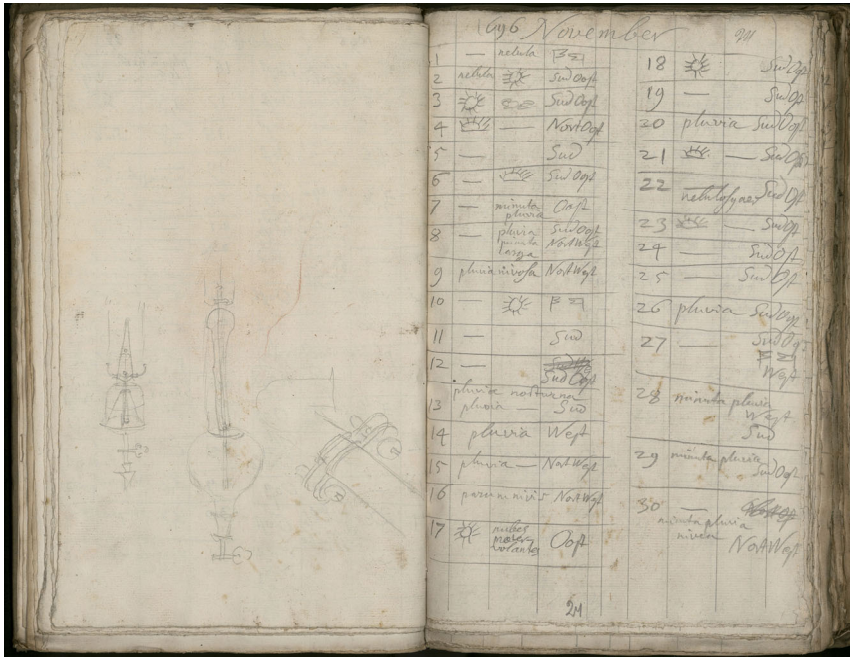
1696 November

241

| | | | |
|---|---|---|---|
| 1 | — | nebula | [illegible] |
| 2 | nebula | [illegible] | Sud Oost |
| 3 | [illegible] | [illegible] | Sud Oost |
| 4 | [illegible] | — | Nord Oost |
| 5 | — | | Sud |
| 6 | — | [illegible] | Sud Oost |
| 7 | — | minuta pluvia | Oost |
| 8 | — | pluvia minuta longa | Sud Oost Nord West |
| 9 | pluvia nivosa | | Nord West |
| 10 | — | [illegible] | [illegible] |
| 11 | — | | Sud |
| 12 | — | | Sud Oost |
| 13 | pluvia nocturna pluvia | | Sud |
| 14 | pluvia | | West |
| 15 | pluvia | — | Nord West |
| 16 | parum nivis | | Nord West |
| 17 | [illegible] | nubes maxime volantes | Oost |

| | | |
|---|---|---|
| 18 | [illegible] | Sud Oost |
| 19 | — | Sud Oost |
| 20 | pluvia | Sud Oost |
| 21 | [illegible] | Sud Oost |
| 22 | nebulosus | Sud Oost |
| 23 | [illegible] | Sud Oost |
| 24 | — | Sud Oost |
| 25 | — | Sud Oost |
| 26 | pluvia | Sud Oost |
| 27 | — | Sud Oost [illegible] West |
| 28 | minuta pluvia | West Sud |
| 29 | minuta pluvia | Sud Oost |
| 30 | minuta pluvia nivea | Nord Oost Nord West |

241